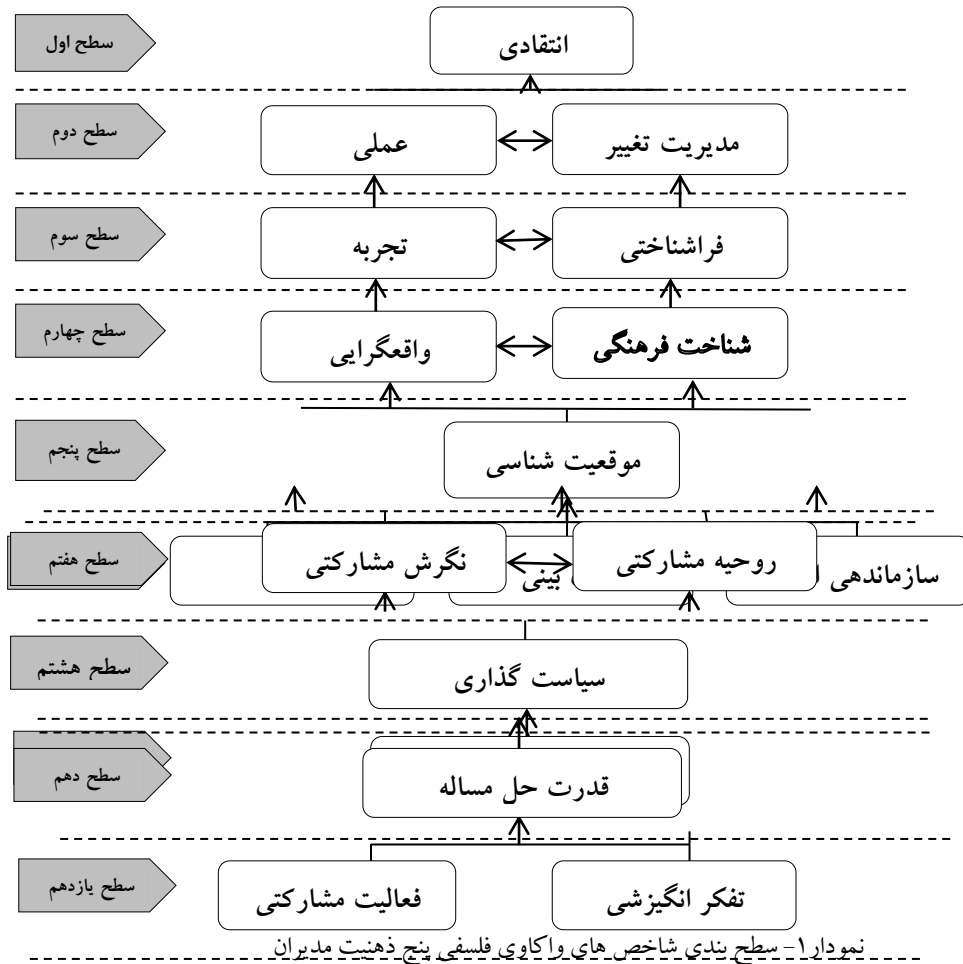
سطح اول
انتقادی

سطح دوم
مدیریت تغییر
عملی

سطح سوم
فراشناختی
تجربه

سطح چهارم
شناخت فرهنگی
واقعگرایی

سطح پنجم
موقعیت شناسی

سطح هفتم
سازماندهی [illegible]
روحیه مشارکتی
بینی
نگرش مشارکتی

سطح هشتم
سیاست گذاری

سطح دهم
قدرت حل مساله

سطح یازدهم
تفکر انگیزشی
فعالیت مشارکتی

نمودار۱- سطح بندی شاخص های واکاوی فلسفی پنج ذهنیت مدیران